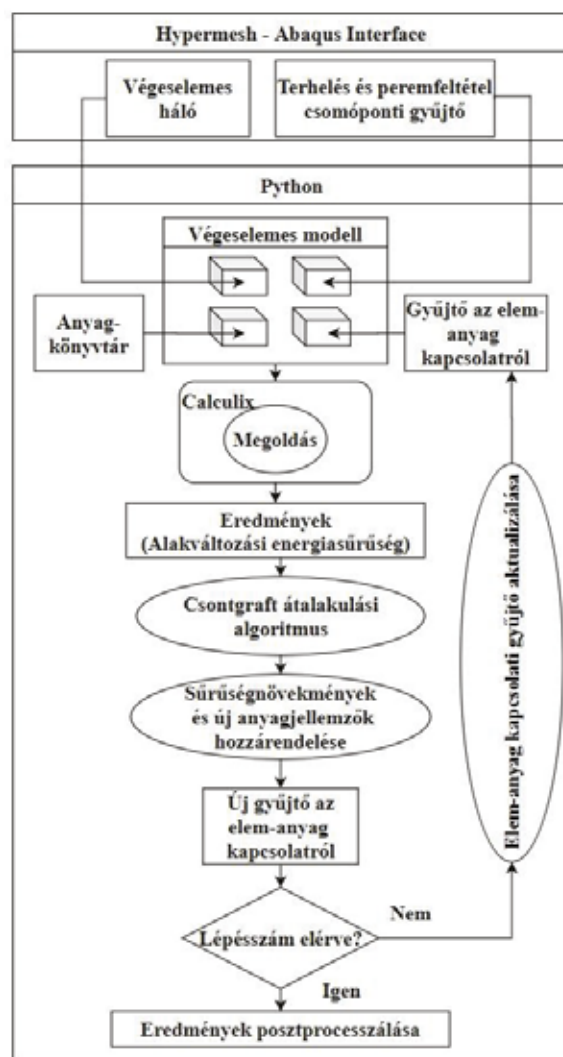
Hypermesh - Abaqus Interface

Végeselemes háló

Terhelés és peremfeltétel csomóponti gyűjtő

Python

Végeselemes modell

Anyag-könyvtár

Gyűjtő az elem-anyag kapcsolatról

Calculix

Megoldás

Eredmények (Alakváltozási energiasűrűség)

Csontgraft átalakulási algoritmus

Sűrűségnövekmények és új anyagjellemzők hozzárendelése

Új gyűjtő az elem-anyag kapcsolatról

Lépésszám elérve?

Nem

Igen

Elem-anyag kapcsolati gyűjtő aktualizálása

Eredmények posztprocesszálása